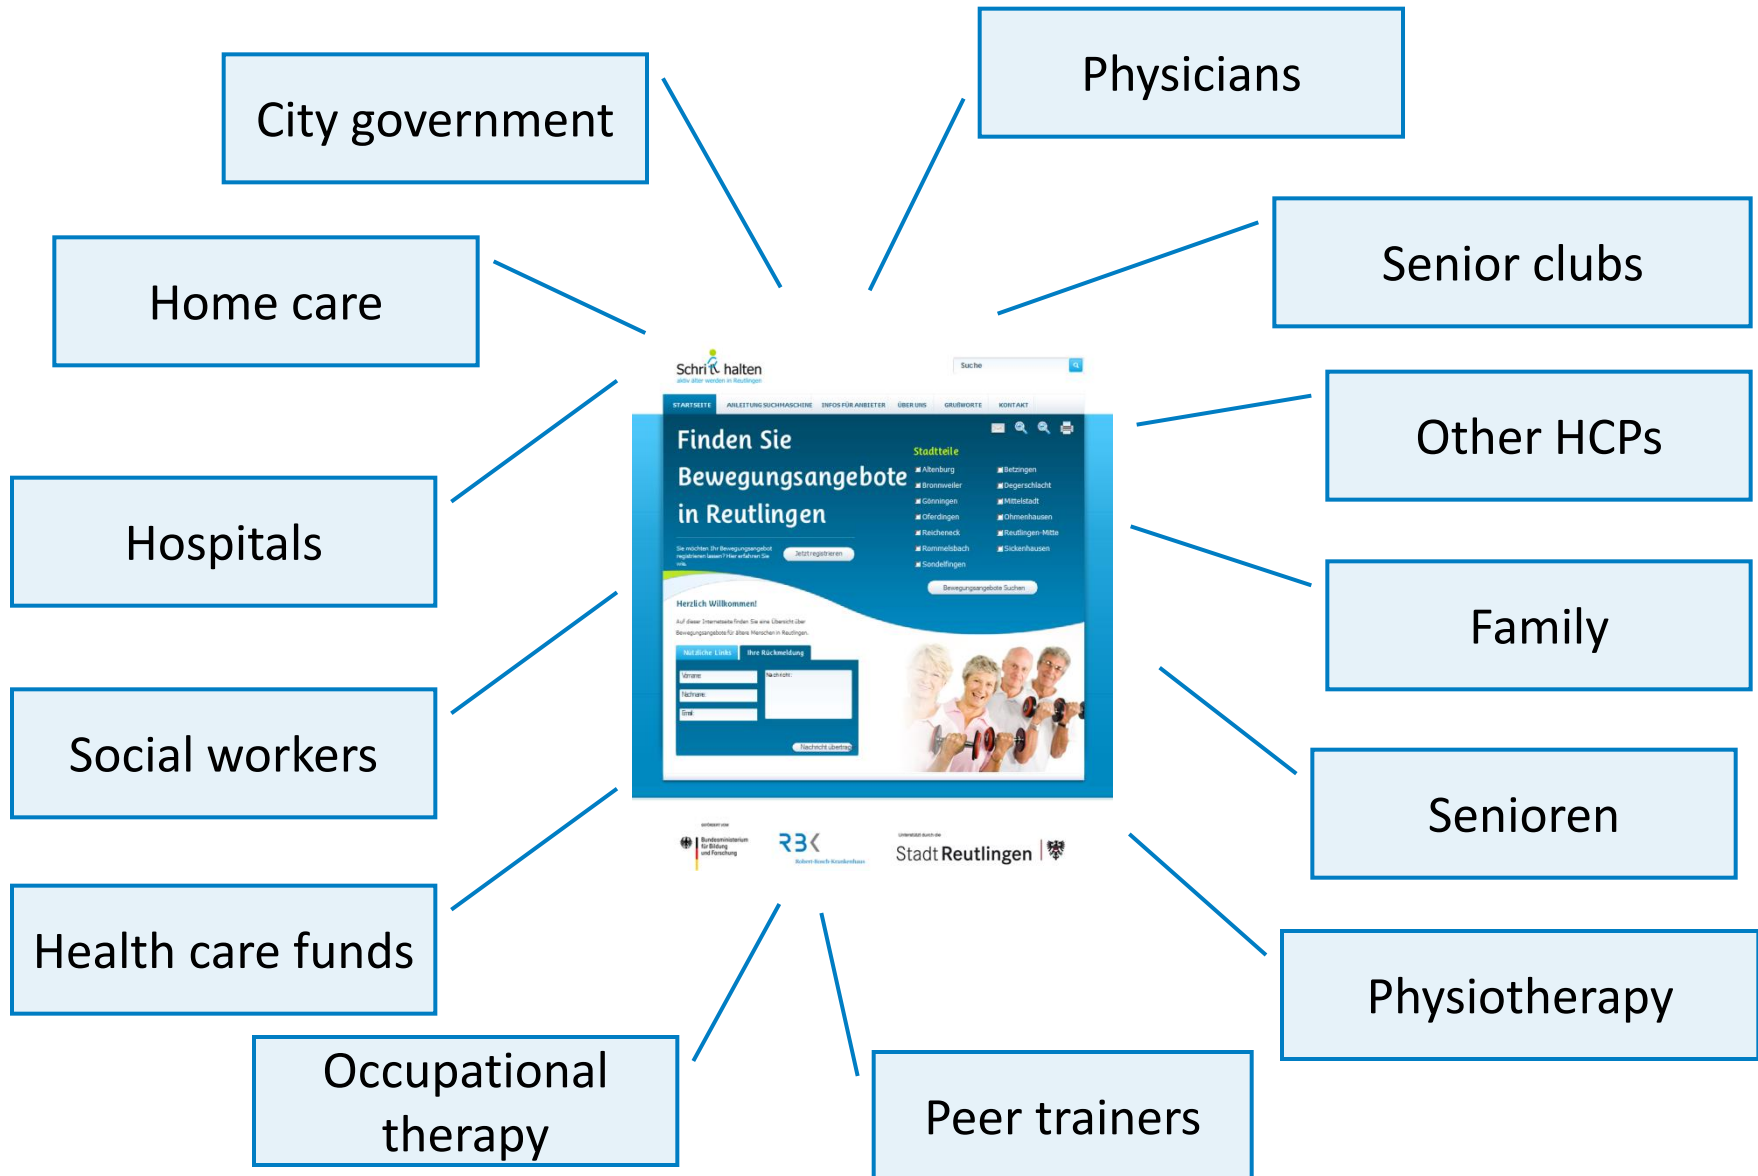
Physicians

City government

Senior clubs

Home care

Other HCPs

Hospitals

Family

Social workers

Senioren

Health care funds

Physiotherapy

Occupational therapy

Peer trainers

Schritt halten
aktiv älter werden in Reutlingen

Suche

STARTSEITE ANLEITUNG SUCHMASCHINE INFOS FÜR ANBIETER ÜBER UNS GRUßWORTE KONTAKT

Finden Sie Bewegungsangebote in Reutlingen

Stadtteile
Altenburg
Bronnweiler
Gönningen
Oferdingen
Reicheneck
Rommelsbach
Sondelfingen
Betzingen
Degerschlacht
Mittelstadt
Ohmenhausen
Reutlingen-Mitte
Sickenhausen

Jetzt registrieren

Bewegungsangebote Suchen

Herzlich Willkommen!

Nützliche Links
Ihre Rückmeldung

Vorname
Nachname
Email
Nachricht

Nachricht übertrag

Bundesministerium für Bildung und Forschung

RBK
Robert-Bosch-Krankenhaus

Stadt Reutlingen